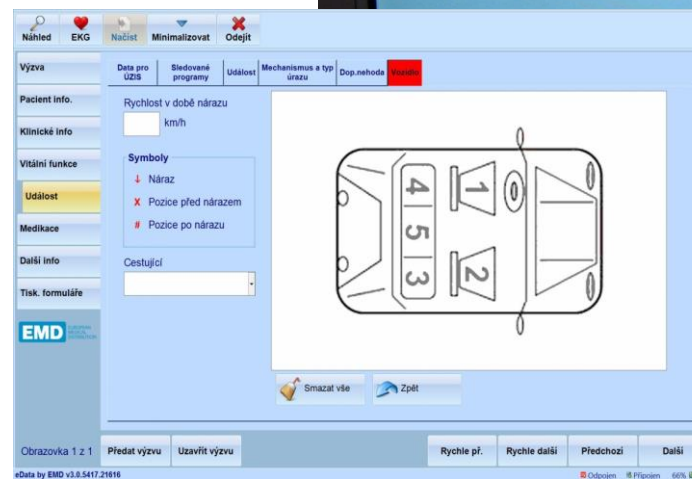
Náhled EKG Načíst Minimalizovat Odejít

Výzva
Pacient info.
Klinické info
Vitální funkce
Událost
Medikace
Další info
Tisk. formuláře

EMD

Data pro ÚZIS | Sledované programy | Událost | Mechanismus a typ úrazu | Dop.nehoda | Vozidlo

Rychlost v době nárazu
km/h

Symboly
↓ Náraz
X Pozice před nárazem
# Pozice po nárazu

Cestující

4 1
5
3 2

Smazat vše
Zpět

Obrazovka 1 z 1 | Předat výzvu | Uzavřít výzvu | Rychle př. | Rychle další | Předchozí | Další

eData by EMD v3.0.5417.21616 Odpojen Připojen 66%